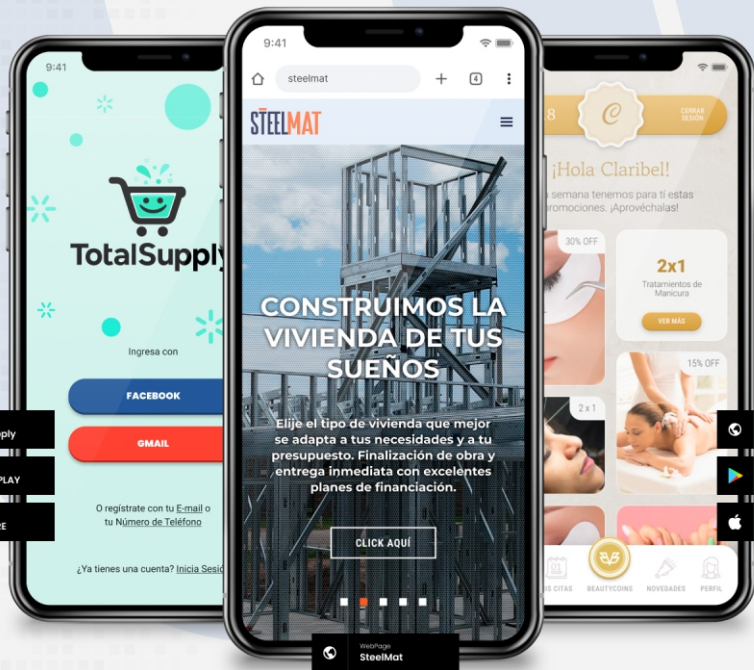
9:41

TotalSupply

Ingresa con

FACEBOOK

GMAIL

O regístrate con tu E-mail o tu Número de Teléfono

¿Ya tienes una cuenta? Inicia Sesi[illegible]

ply

PLAY

RE

9:41

steelmat

4

STEELMAT

CONSTRUIMOS LA VIVIENDA DE TUS SUEÑOS

Elije el tipo de vivienda que mejor se adapta a tus necesidades y a tu presupuesto. Finalización de obra y entrega inmediata con excelentes planes de financiación.

CLICK AQUÍ

WebPage
SteelMat

8

CERRAR SESIÓN

¡Hola Claribel!

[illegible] semana tenemos para tí estas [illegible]romociones. ¡Aprovéchalas!

30% OFF

2x1
Tratamientos de Manicura

VER MÁS

15% OFF

2 x 1

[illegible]S CITAS

BEAUTYCOINS

NOVEDADES

PERFIL